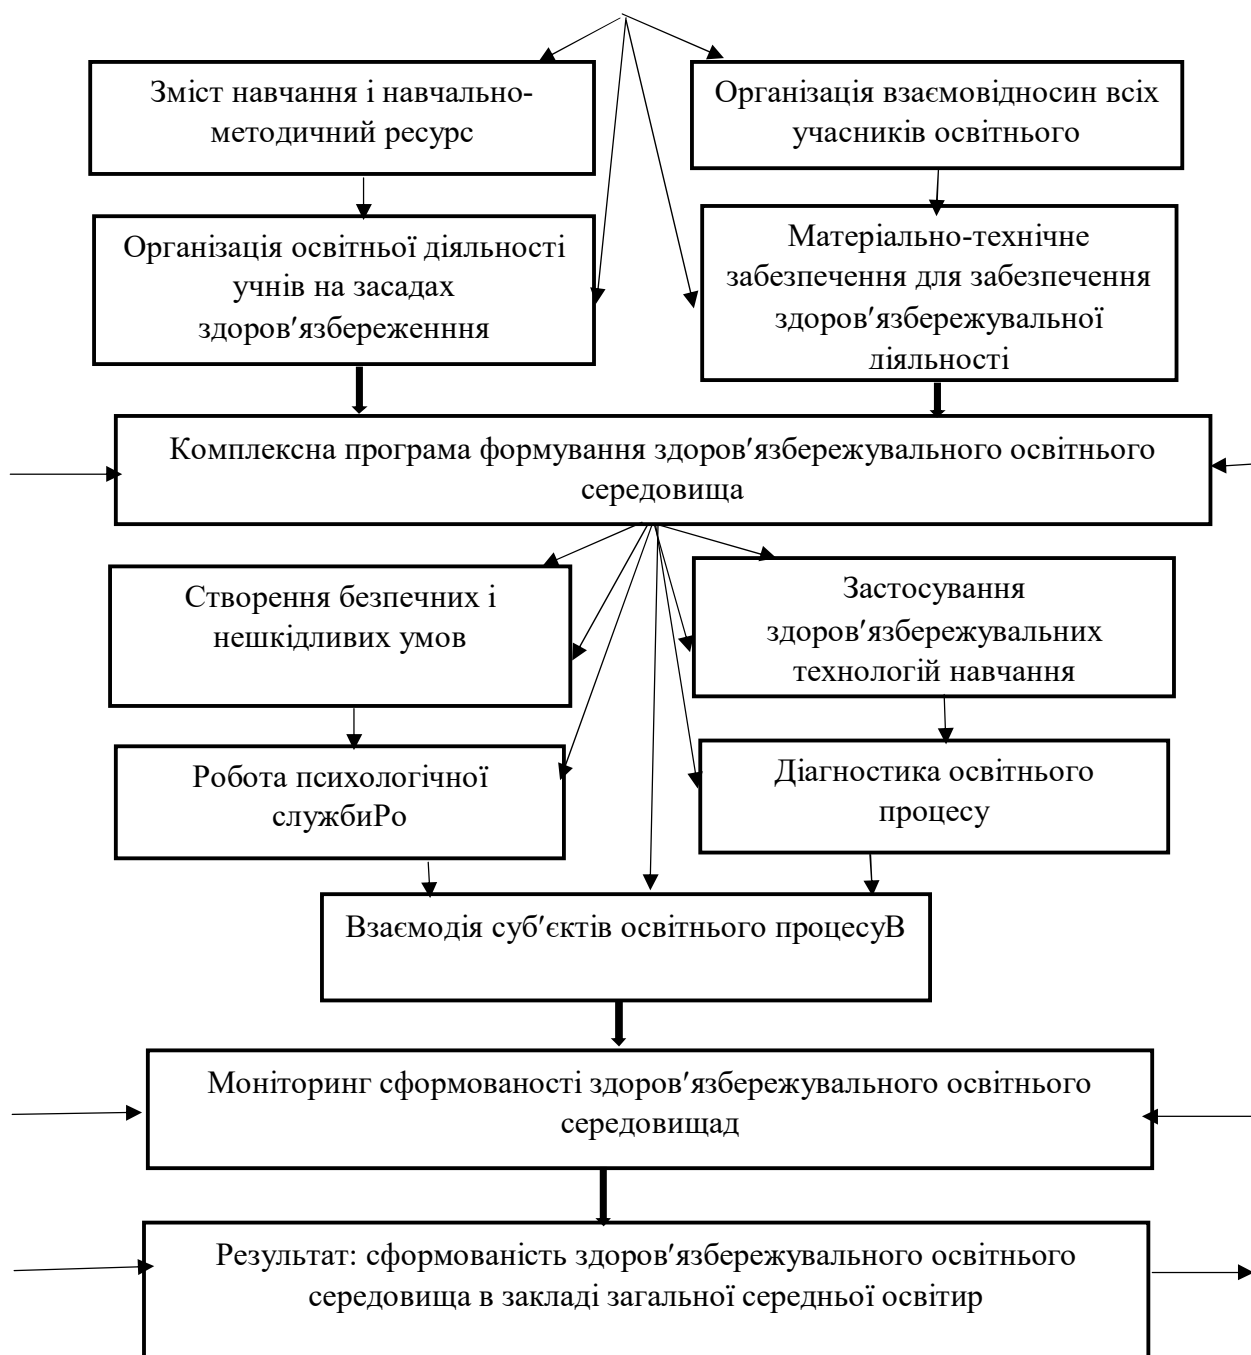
Зміст навчання і навчально-методичний ресурс

Організація взаємовідносин всіх учасників освітнього

Організація освітньої діяльності учнів на засадах здоров′язбереженння

Матеріально-технічне забезпечення для забезпечення здоров′язбережувальної діяльності

Комплексна програма формування здоров′язбережувального освітнього середовища

Створення безпечних і нешкідливих умов

Застосування здоров′язбережувальних технологій навчання

Робота психологічної службиРо

Діагностика освітнього процесу

Взаємодія суб′єктів освітнього процесуВ

Моніторинг сформованості здоров′язбережувального освітнього середовищад

Результат: сформованість здоров′язбережувального освітнього середовища в закладі загальної середньої освітир